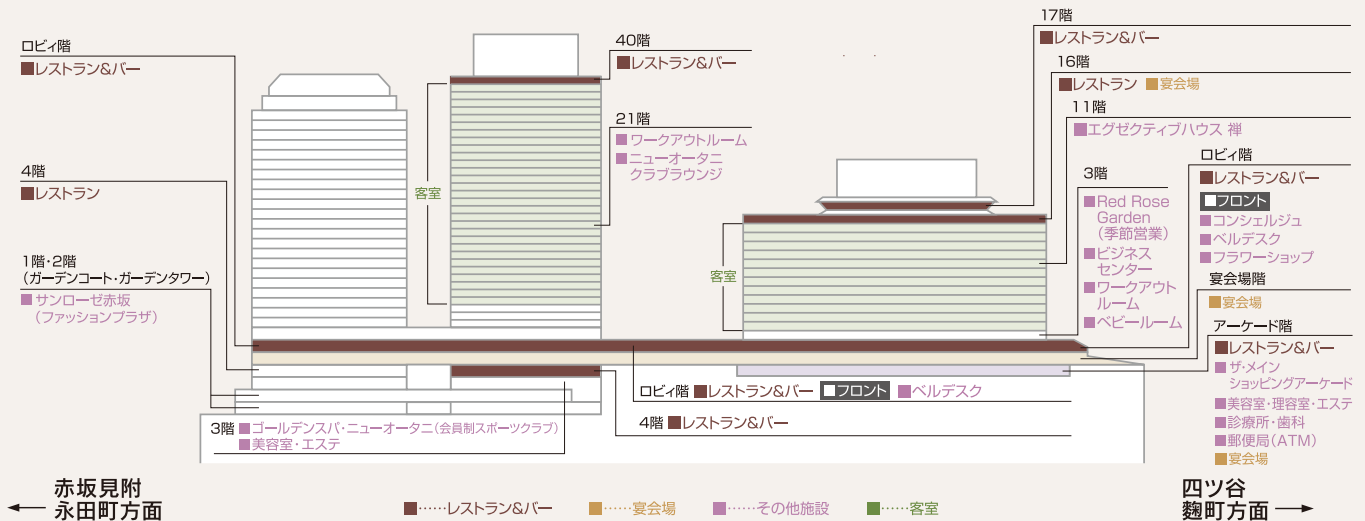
ロビィ階
■レストラン&バー

4階
■レストラン

1階・2階
(ガーデンコート・ガーデンタワー)
■サンローゼ赤坂
(ファッションプラザ)

40階
■レストラン&バー

21階
■ワークアウトルーム
■ニューオータニ クラブラウンジ

客室

3階 ■ゴールデンスパ・ニューオータニ(会員制スポーツクラブ)
■美容室・エステ

ロビィ階 ■レストラン&バー ■フロント ■ベルデスク

4階 ■レストラン&バー

17階
■レストラン&バー

16階
■レストラン ■宴会場

11階
■エグゼクティブハウス 禅

3階
■Red Rose Garden (季節営業)
■ビジネスセンター
■ワークアウトルーム
■ベビールーム

客室

ロビィ階
■レストラン&バー
■フロント
■コンシェルジュ
■ベルデスク
■フラワーショップ

宴会場階
■宴会場

アーケード階
■レストラン&バー
■ザ・メイン ショッピングアーケード
■美容室・理容室・エステ
■診療所・歯科
■郵便局(ATM)
■宴会場

← 赤坂見附 永田町方面

■……レストラン&バー ■……宴会場 ■……その他施設 ■……客室

四ツ谷 麹町方面 →